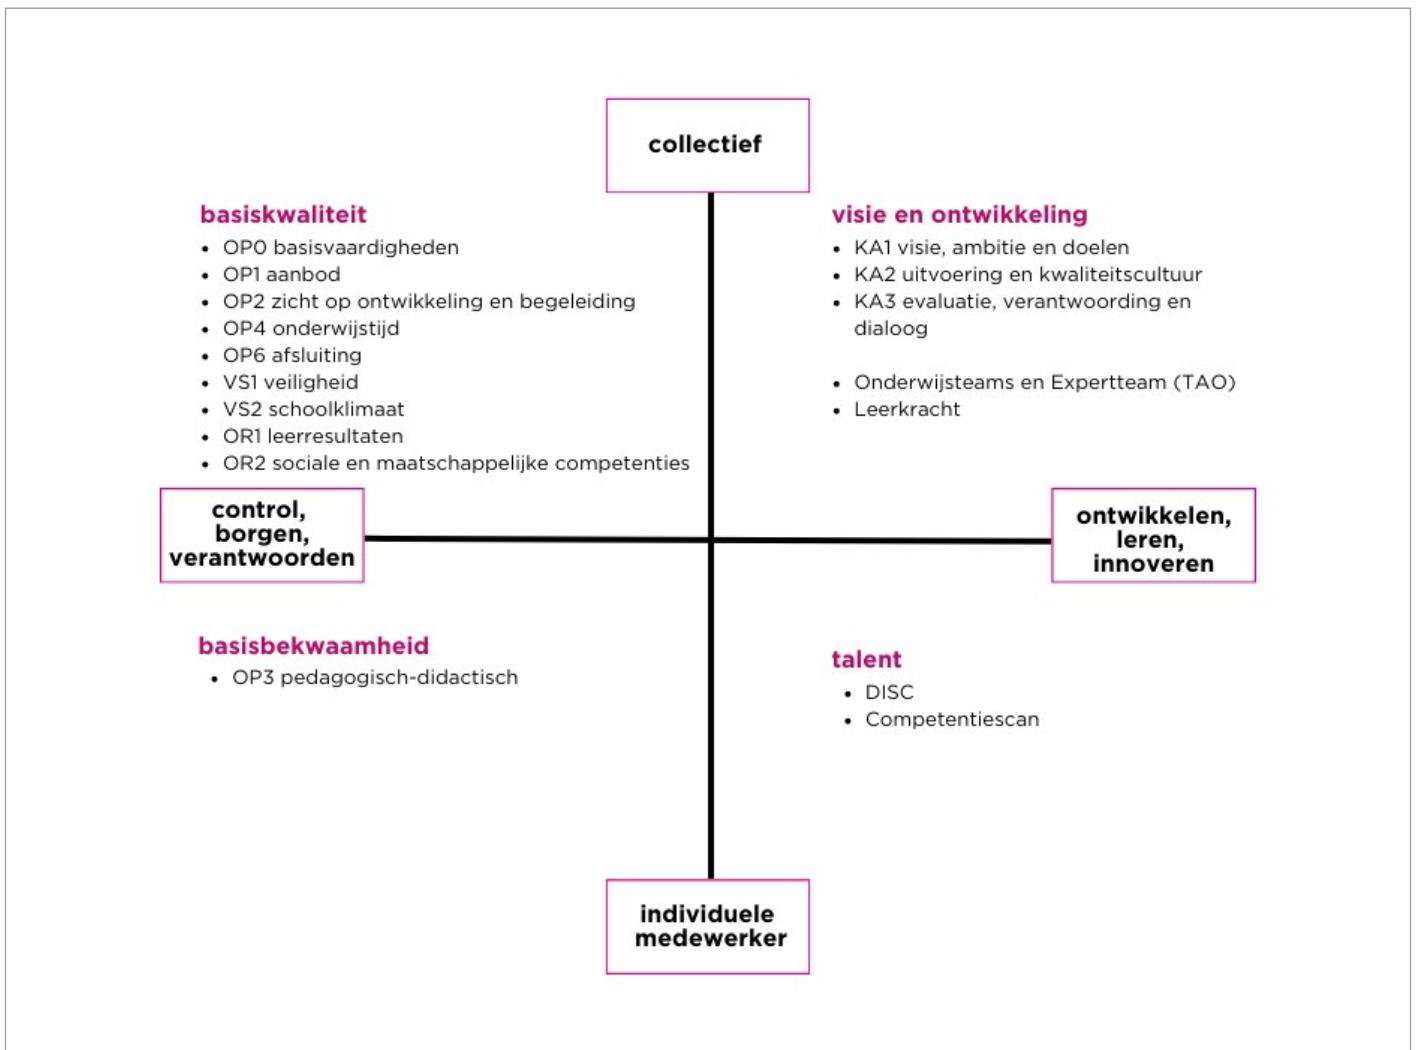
collectief

basiskwaliteit
- OP0 basisvaardigheden
- OP1 aanbod
- OP2 zicht op ontwikkeling en begeleiding
- OP4 onderwijstijd
- OP6 afsluiting
- VS1 veiligheid
- VS2 schoolklimaat
- OR1 leerresultaten
- OR2 sociale en maatschappelijke competenties

visie en ontwikkeling
- KA1 visie, ambitie en doelen
- KA2 uitvoering en kwaliteitscultuur
- KA3 evaluatie, verantwoording en dialoog

- Onderwijsteams en Expertteam (TAO)
- Leerkracht

control, borgen, verantwoorden

ontwikkelen, leren, innoveren

basisbekwaamheid
- OP3 pedagogisch-didactisch

talent
- DISC
- Competentiescan

individuele medewerker